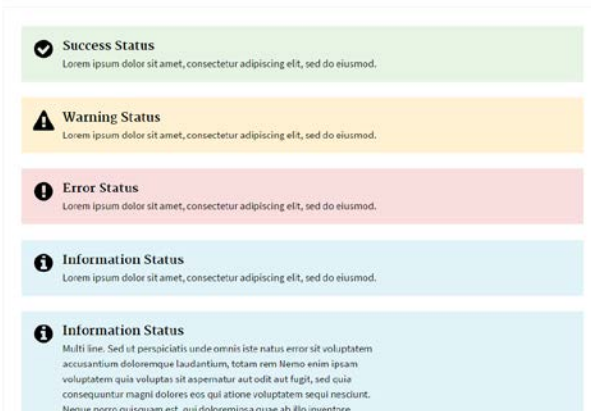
Success Status
Lorem ipsum dolor sit amet, consectetur adipiscing elit, sed do eiusmod.

Warning Status
Lorem ipsum dolor sit amet, consectetur adipiscing elit, sed do eiusmod.

Error Status
Lorem ipsum dolor sit amet, consectetur adipiscing elit, sed do eiusmod.

Information Status
Lorem ipsum dolor sit amet, consectetur adipiscing elit, sed do eiusmod.

Information Status
Multi line. Sed ut perspiciatis unde omnis iste natus error sit voluptatem accusantium doloremque laudantium, totam rem Nemo enim ipsam voluptatem quia voluptas sit aspernatur aut odit aut fugit, sed quia consequuntur magni dolores eos qui atione voluptatem sequi nesciunt. Neque porro quisquam est, qui dolorem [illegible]